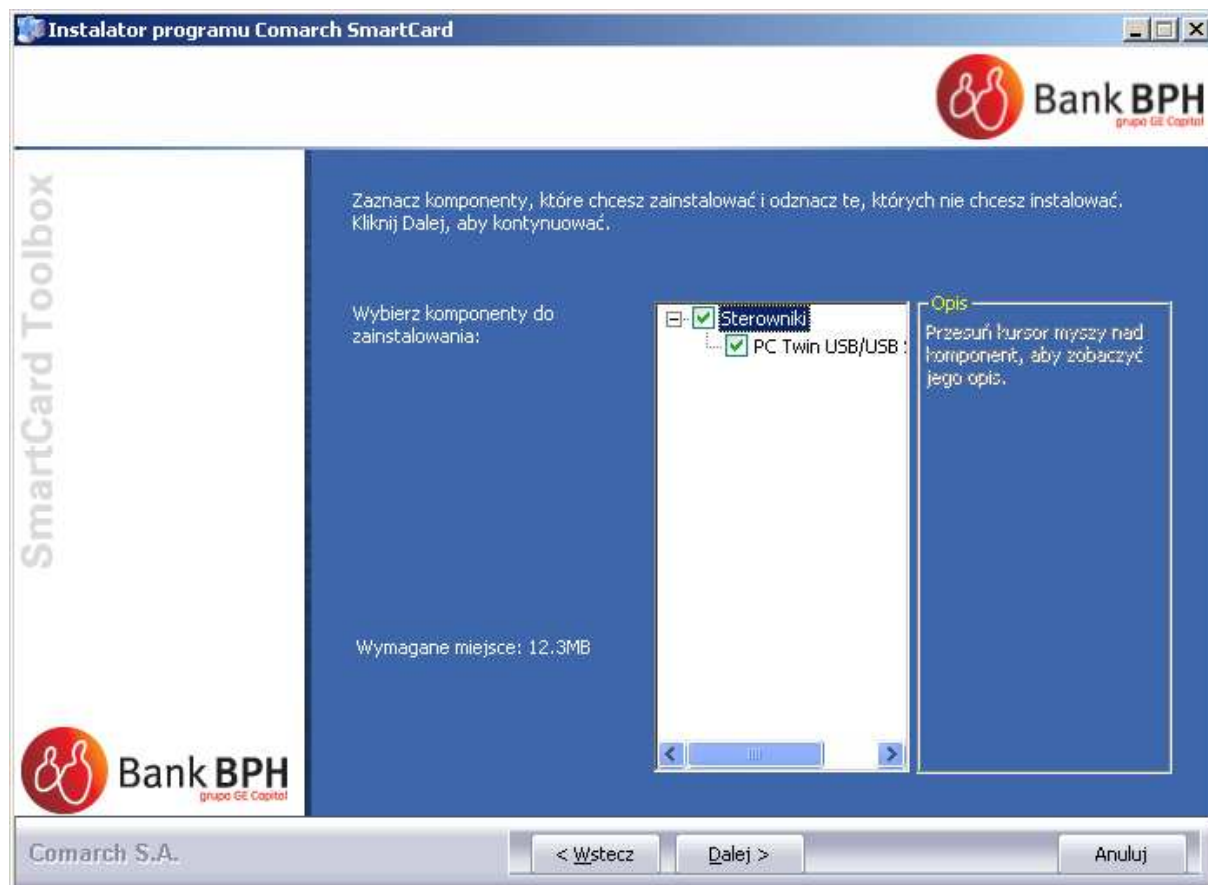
Instalator programu Comarch SmartCard

Bank BPH
grupa GE Capital

SmartCard Toolbox

Zaznacz komponenty, które chcesz zainstalować i odznacz te, których nie chcesz instalować. Kliknij Dalej, aby kontynuować.

Wybierz komponenty do zainstalowania:

Sterowniki
PC Twin USB/USB

Opis
Przesuń kursor myszy nad komponent, aby zobaczyć jego opis.

Wymagane miejsce: 12.3MB

Bank BPH
grupa GE Capital

Comarch S.A.

< Wstecz
Dalej >
Anuluj